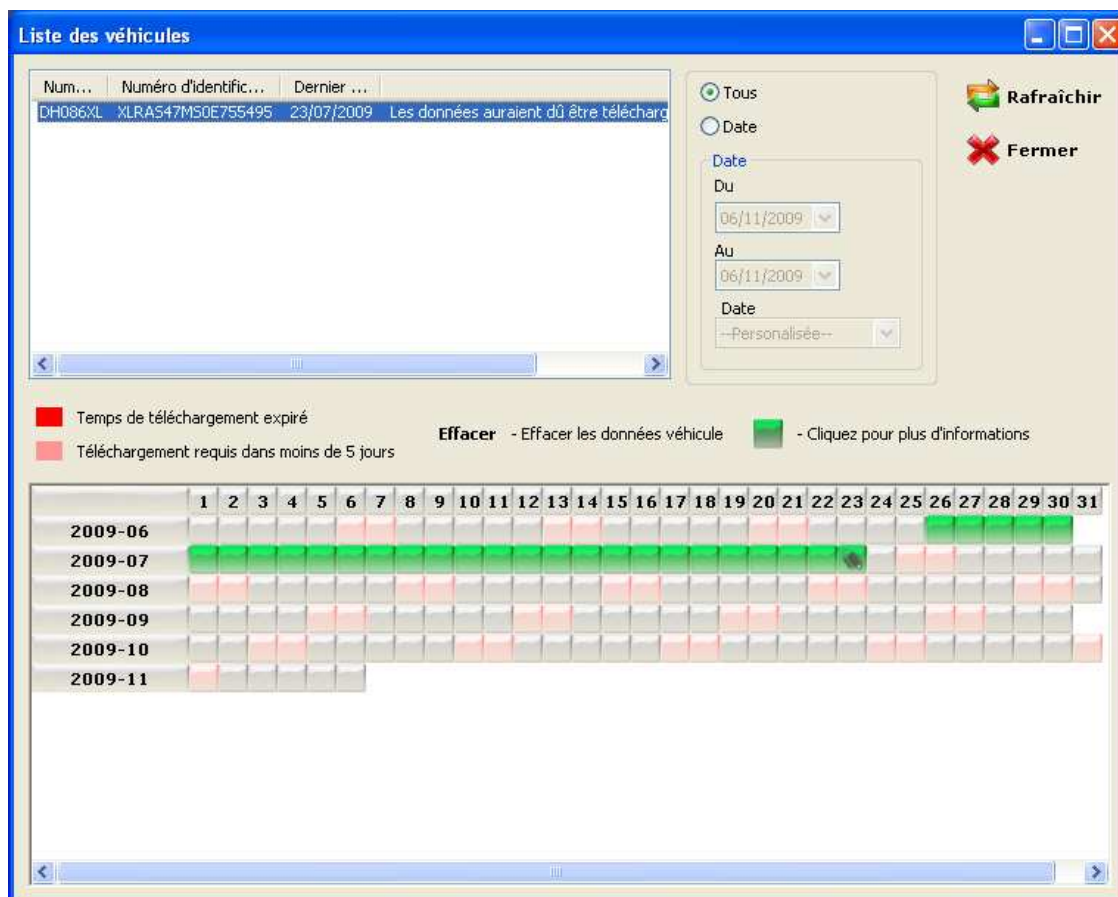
Liste des véhicules

| Num... | Numéro d'identific... | Dernier ... | |
|---|---|---|---|
| DH086XL | XLRAS47MS0E755495 | 23/07/2009 | Les données auraient dû être télécharg |

Tous
Date
Date
Du
06/11/2009
Au
06/11/2009
Date
--Personalisée--

Rafraîchir
Fermer

Temps de téléchargement expiré
Téléchargement requis dans moins de 5 jours
Effacer - Effacer les données véhicule
- Cliquez pour plus d'informations

| | 1 | 2 | 3 | 4 | 5 | 6 | 7 | 8 | 9 | 10 | 11 | 12 | 13 | 14 | 15 | 16 | 17 | 18 | 19 | 20 | 21 | 22 | 23 | 24 | 25 | 26 | 27 | 28 | 29 | 30 | 31 |
|---|---|---|---|---|---|---|---|---|---|---|---|---|---|---|---|---|---|---|---|---|---|---|---|---|---|---|---|---|---|---|---|
| 2009-06 | | | | | | | | | | | | | | | | | | | | | | | | | | | | | | | |
| 2009-07 | | | | | | | | | | | | | | | | | | | | | | | | | | | | | | | |
| 2009-08 | | | | | | | | | | | | | | | | | | | | | | | | | | | | | | | |
| 2009-09 | | | | | | | | | | | | | | | | | | | | | | | | | | | | | | | |
| 2009-10 | | | | | | | | | | | | | | | | | | | | | | | | | | | | | | | |
| 2009-11 | | | | | | | | | | | | | | | | | | | | | | | | | | | | | | | |